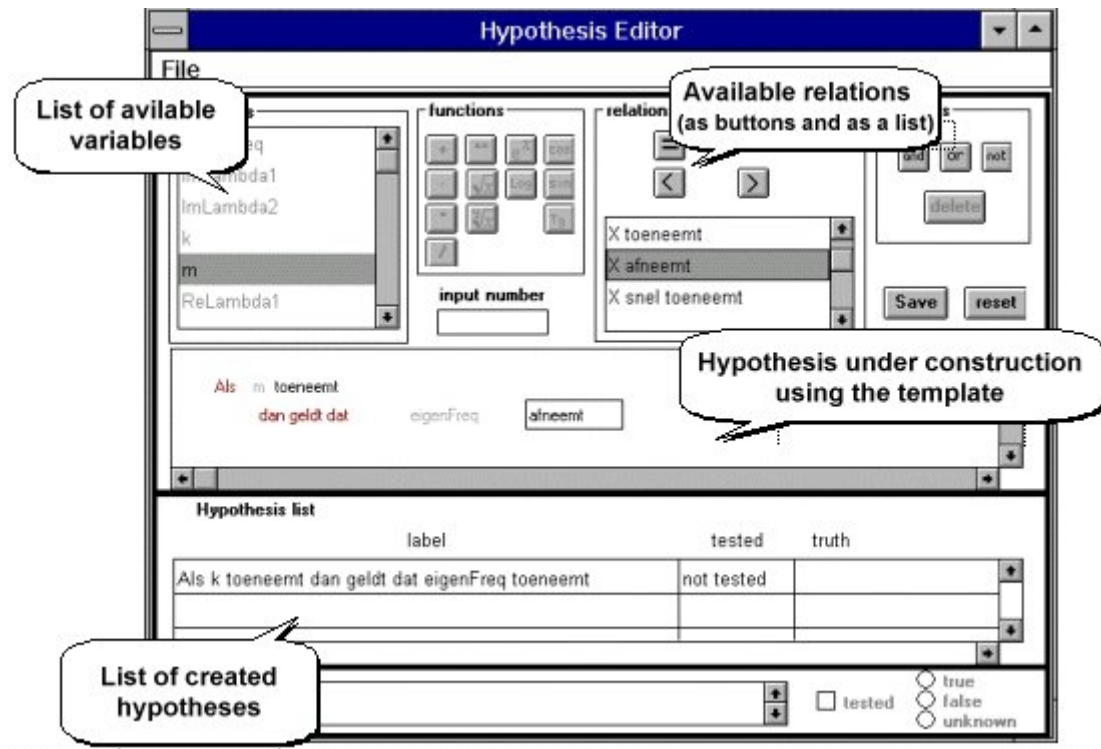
Hypothesis Editor

File

List of avilable variables

s

eq

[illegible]mbda1

ImLambda2

k

m

ReLambda1

functions

+

**

cos

$\sqrt{}$

Log

sin

*

Tg

/

relation

Available relations (as buttons and as a list)

=

<

>

s

and

or

not

delete

X toeneemt

X afneemt

X snel toeneemt

input number

Save

reset

Als m toeneemt

dan geldt dat eigenFreq afneemt

Hypothesis under construction using the template

Hypothesis list

| label | tested | truth |
|---|---|---|
| Als k toeneemt dan geldt dat eigenFreq toeneemt | not tested | |
| | | |

List of created hypotheses

tested

true

false

unknown